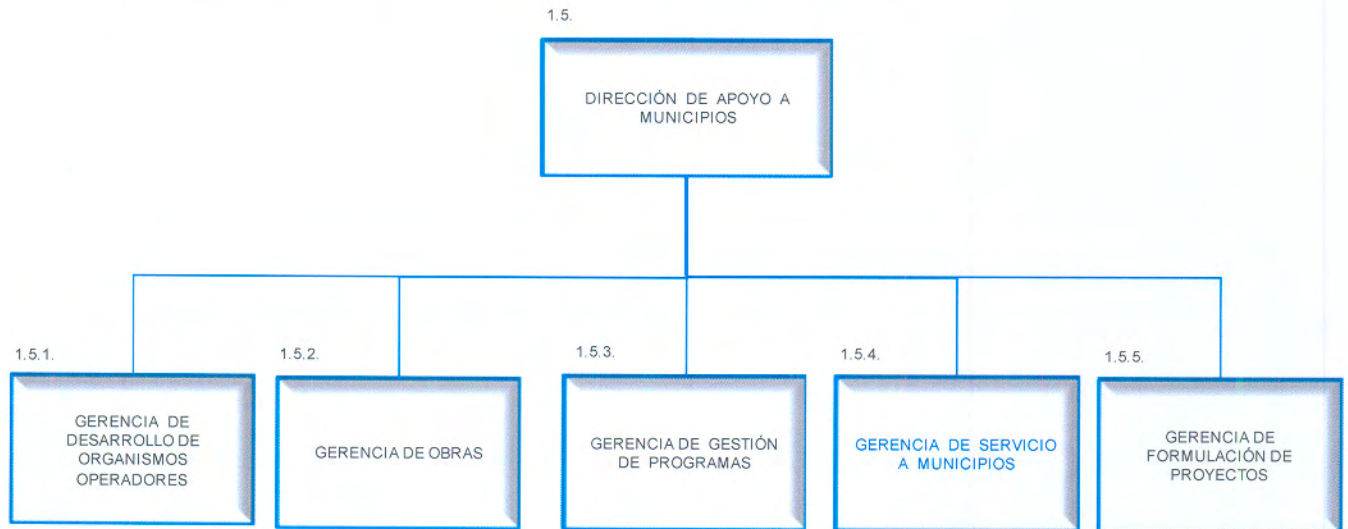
1.5.

DIRECCIÓN DE APOYO A MUNICIPIOS

1.5.1.

GERENCIA DE DESARROLLO DE ORGANISMOS OPERADORES

1.5.2.

GERENCIA DE OBRAS

1.5.3.

GERENCIA DE GESTIÓN DE PROGRAMAS

1.5.4.

GERENCIA DE SERVICIO A MUNICIPIOS

1.5.5.

GERENCIA DE FORMULACIÓN DE PROYECTOS